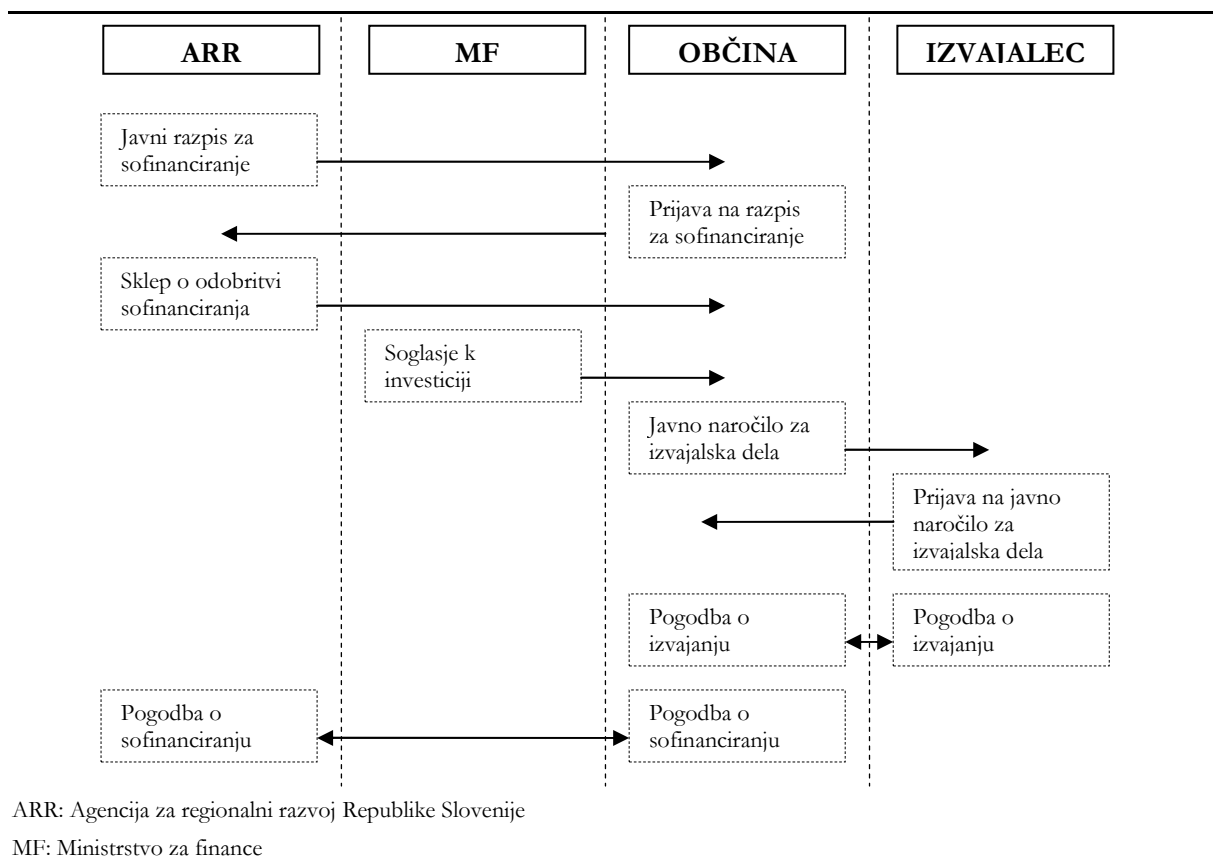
ARR

MF

OBČINA

IZVAJALEC

Javni razpis za sofinanciranje

Prijava na razpis za sofinanciranje

Sklep o odobritvi sofinanciranja

Soglasje k investiciji

Javno naročilo za izvajalska dela

Prijava na javno naročilo za izvajalska dela

Pogodba o izvajanju

Pogodba o izvajanju

Pogodba o sofinanciranju

Pogodba o sofinanciranju

ARR: Agencija za regionalni razvoj Republike Slovenije

MF: Ministrstvo za finance